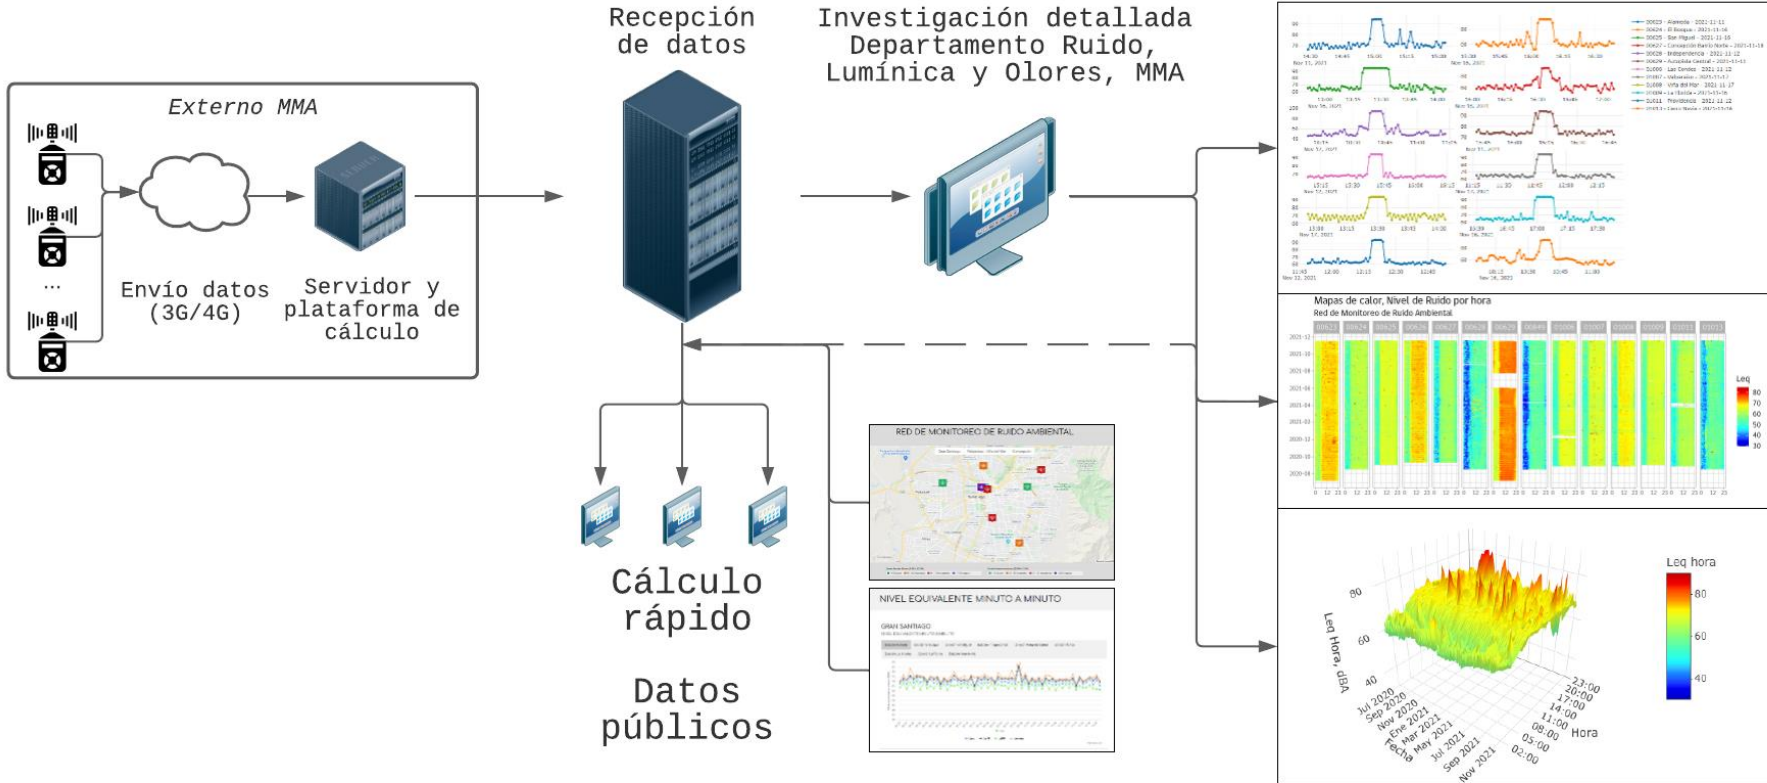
Externo MMA

...

Envío datos (3G/4G)

Servidor y plataforma de cálculo

Recepción de datos

Investigación detallada Departamento Ruido, Lumínica y Olores, MMA

Cálculo rápido

Datos públicos

RED DE MONITOREO DE RUIDO AMBIENTAL

NIVEL EQUIVALENTE MINUTO A MINUTO

GRAN SANTIAGO

Mapas de calor, Nivel de Ruido por hora
Red de Monitoreo de Ruido Ambiental

Leq

80
70
60
50
40
30

Leq hora

80
60
40

Leq Hora, dBA

80
60
40

Fecha

Jul 2020
Sep 2020
Nov 2020
Ene 2021
Mar 2021
May 2021
Jul 2021
Sep 2021
Nov 2021

Hora

23:00
20:00
17:00
14:00
11:00
08:00
05:00
02:00